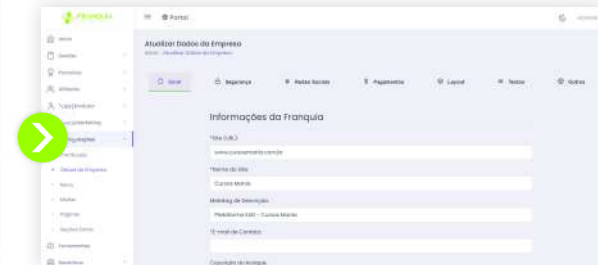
Portal

Atualizar Dados da Empresa

Geral

Segurança

Redes Sociais

Pagamentos

Layout

Textos

Outros

Informações da Franquia

*Site (URL)

*Nome do Site

Cursos Mania

Mailing de Divulgação

(E-mail de Contato)

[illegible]